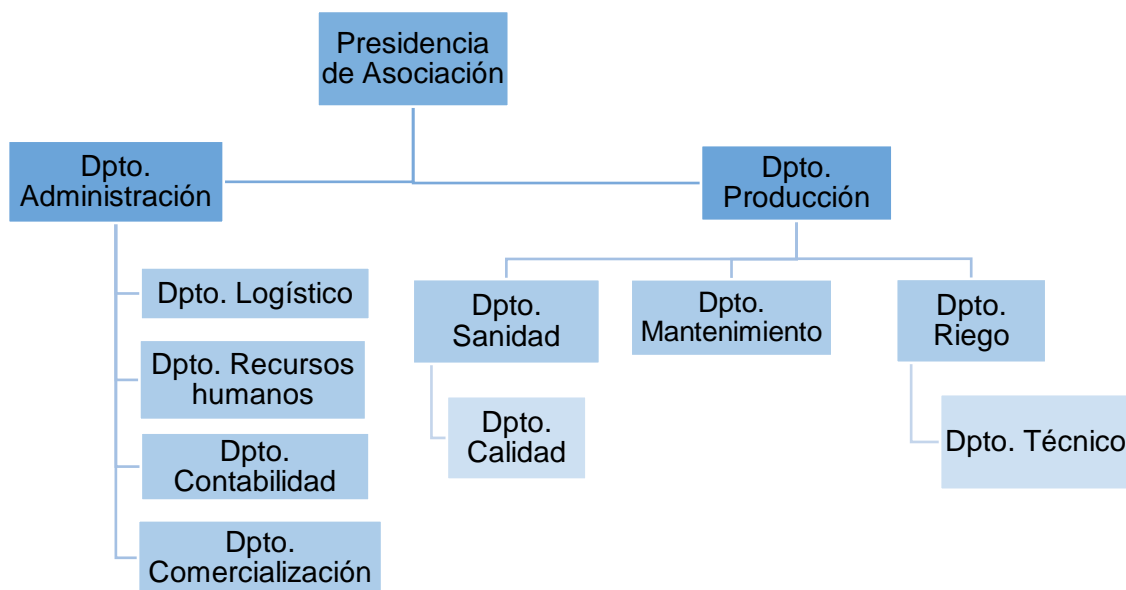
Presidencia de Asociación

Dpto. Administración

Dpto. Producción

Dpto. Logístico

Dpto. Recursos humanos

Dpto. Contabilidad

Dpto. Comercialización

Dpto. Sanidad

Dpto. Calidad

Dpto. Mantenimiento

Dpto. Riego

Dpto. Técnico